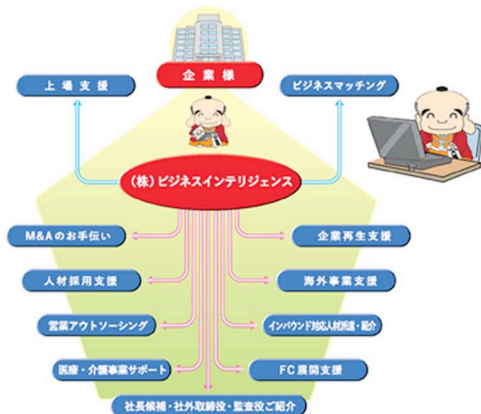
企業様

上場支援

ビジネスマッチング

(株)ビジネスインテリジェンス

M&Aのお手伝い

企業再生支援

人材採用支援

海外事業支援

営業アウトソーシング

インバウンド対応人材派遣・紹介

医療・介護事業サポート

FC展開支援

社長候補・社外取締役・監査役ご紹介